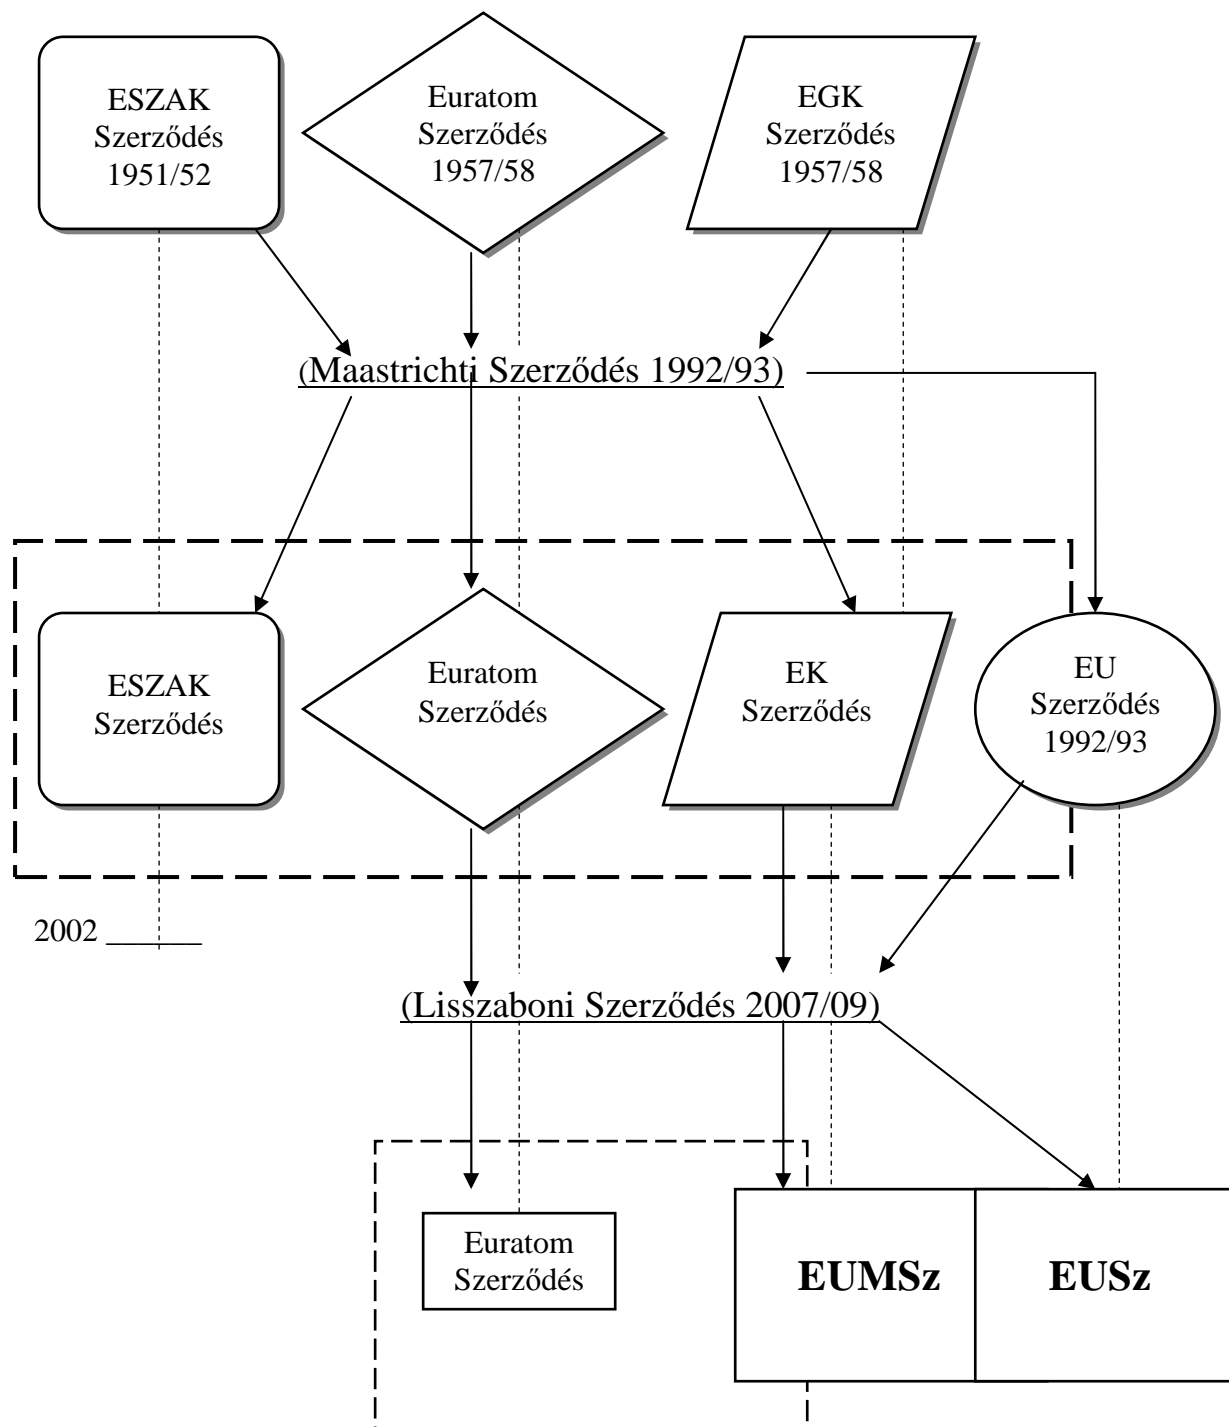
ESZAK Szerződés 1951/52

Euratom Szerződés 1957/58

EGK Szerződés 1957/58

(Maastrichti Szerződés 1992/93)

ESZAK Szerződés

Euratom Szerződés

EK Szerződés

EU Szerződés 1992/93

2002

(Lisszaboni Szerződés 2007/09)

Euratom Szerződés

EUMSz

EUSz